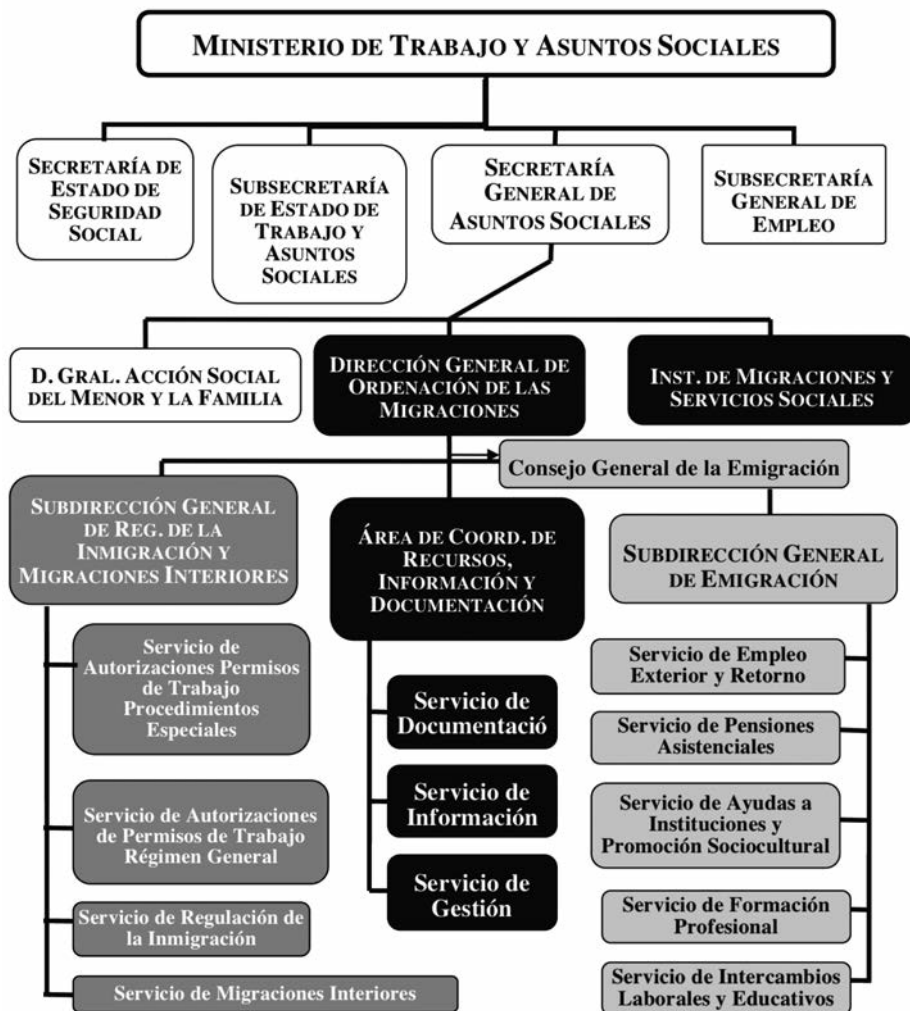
MINISTERIO DE TRABAJO Y ASUNTOS SOCIALES

SECRETARÍA DE ESTADO DE SEGURIDAD SOCIAL

SUBSECRETARÍA DE ESTADO DE TRABAJO Y ASUNTOS SOCIALES

SECRETARÍA GENERAL DE ASUNTOS SOCIALES

SUBSECRETARÍA GENERAL DE EMPLEO

D. GRAL. ACCIÓN SOCIAL DEL MENOR Y LA FAMILIA

DIRECCIÓN GENERAL DE ORDENACIÓN DE LAS MIGRACIONES

INST. DE MIGRACIONES Y SERVICIOS SOCIALES

Consejo General de la Emigración

SUBDIRECCIÓN GENERAL DE REG. DE LA INMIGRACIÓN Y MIGRACIONES INTERIORES

Servicio de Autorizaciones Permisos de Trabajo Procedimientos Especiales

Servicio de Autorizaciones de Permisos de Trabajo Régimen General

Servicio de Regulación de la Inmigración

Servicio de Migraciones Interiores

ÁREA DE COORD. DE RECURSOS, INFORMACIÓN Y DOCUMENTACIÓN

Servicio de Documentació

Servicio de Información

Servicio de Gestión

SUBDIRECCIÓN GENERAL DE EMIGRACIÓN

Servicio de Empleo Exterior y Retorno

Servicio de Pensiones Asistenciales

Servicio de Ayudas a Instituciones y Promoción Sociocultural

Servicio de Formación Profesional

Servicio de Intercambios Laborales y Educativos